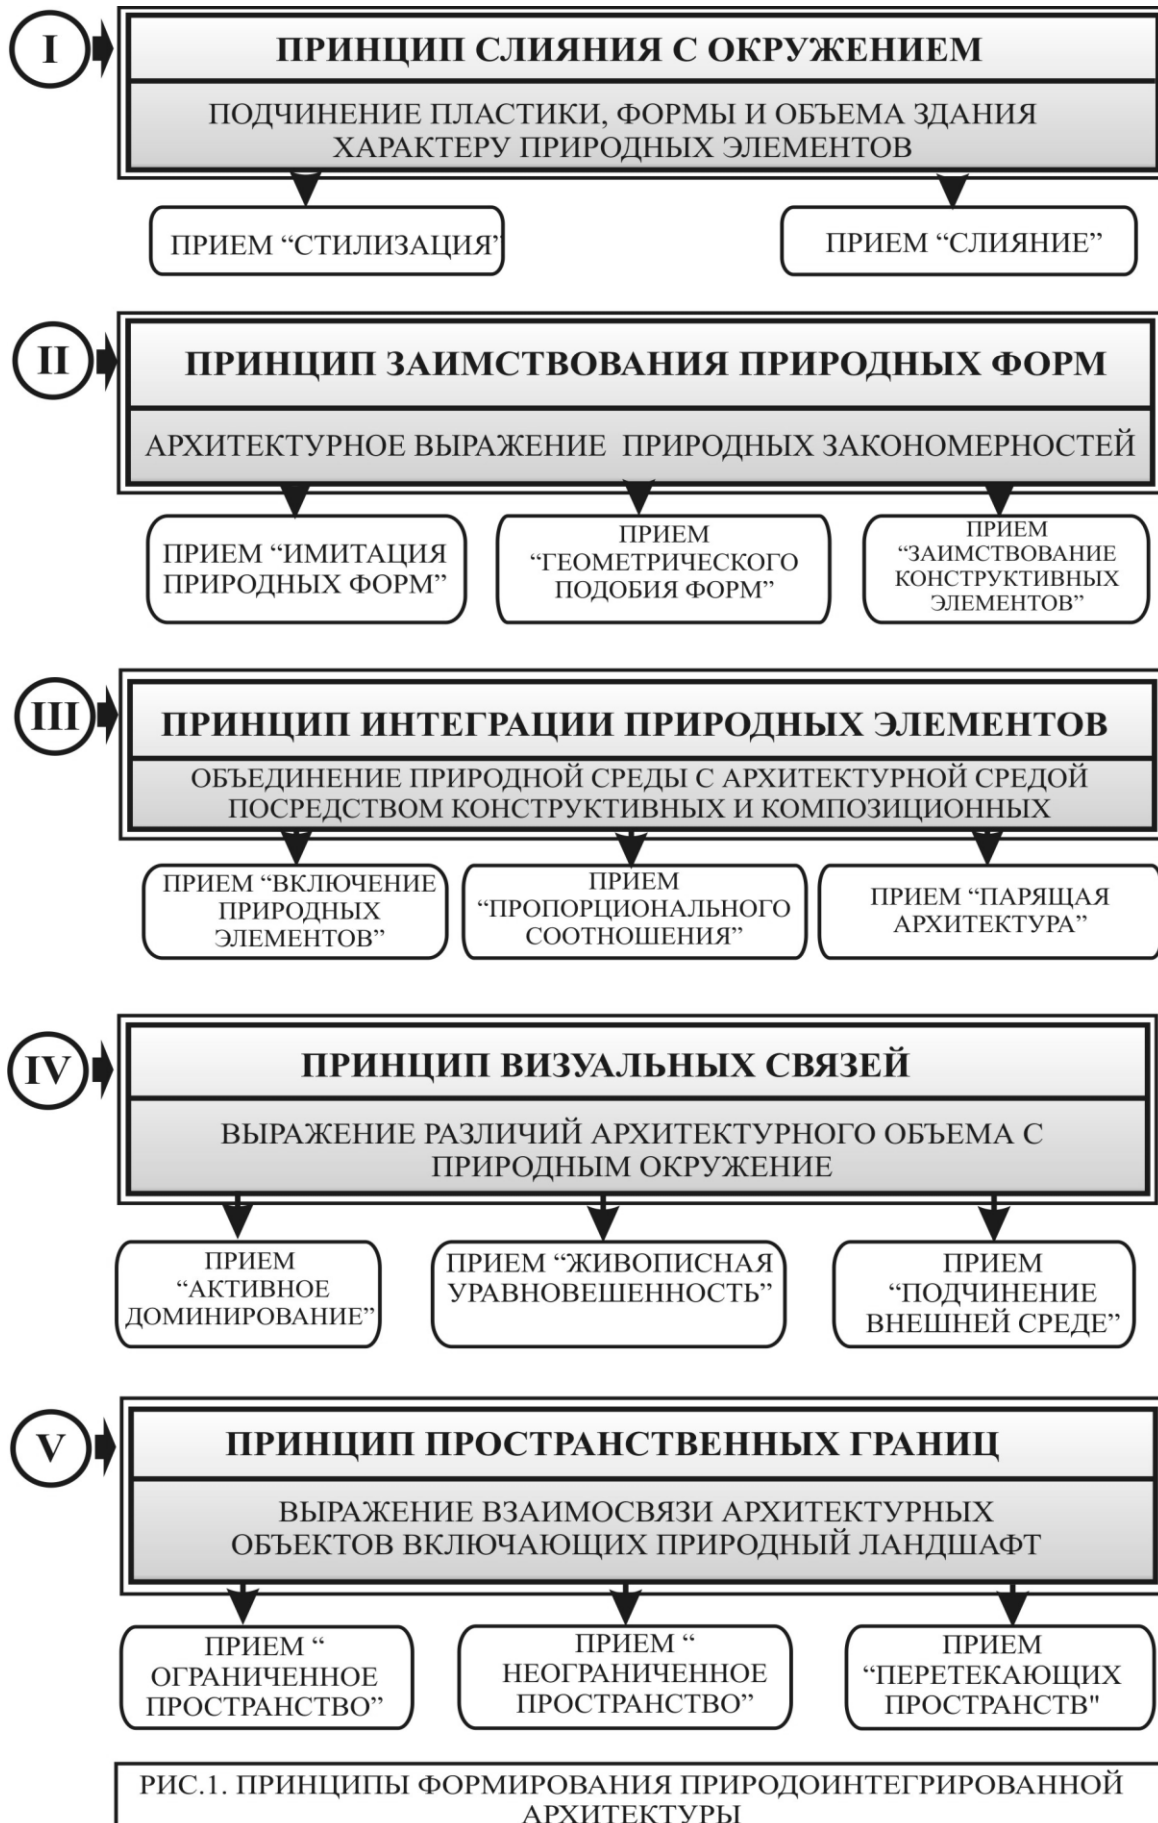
I

ПРИНЦИП СЛИЯНИЯ С ОКРУЖЕНИЕМ

ПОДЧИНЕНИЕ ПЛАСТИКИ, ФОРМЫ И ОБЪЕМА ЗДАНИЯ ХАРАКТЕРУ ПРИРОДНЫХ ЭЛЕМЕНТОВ

ПРИЕМ “СТИЛИЗАЦИЯ”

ПРИЕМ “СЛИЯНИЕ”

II

ПРИНЦИП ЗАИМСТВОВАНИЯ ПРИРОДНЫХ ФОРМ

АРХИТЕКТУРНОЕ ВЫРАЖЕНИЕ ПРИРОДНЫХ ЗАКОНОМЕРНОСТЕЙ

ПРИЕМ “ИМИТАЦИЯ ПРИРОДНЫХ ФОРМ”

ПРИЕМ “ГЕОМЕТРИЧЕСКОГО ПОДОБИЯ ФОРМ”

ПРИЕМ “ЗАИМСТВОВАНИЕ КОНСТРУКТИВНЫХ ЭЛЕМЕНТОВ”

III

ПРИНЦИП ИНТЕГРАЦИИ ПРИРОДНЫХ ЭЛЕМЕНТОВ

ОБЪЕДИНЕНИЕ ПРИРОДНОЙ СРЕДЫ С АРХИТЕКТУРНОЙ СРЕДОЙ ПОСРЕДСТВОМ КОНСТРУКТИВНЫХ И КОМПОЗИЦИОННЫХ

ПРИЕМ “ВКЛЮЧЕНИЕ ПРИРОДНЫХ ЭЛЕМЕНТОВ”

ПРИЕМ “ПРОПОРЦИОНАЛЬНОГО СООТНОШЕНИЯ”

ПРИЕМ “ПАРЯЩАЯ АРХИТЕКТУРА”

IV

ПРИНЦИП ВИЗУАЛЬНЫХ СВЯЗЕЙ

ВЫРАЖЕНИЕ РАЗЛИЧИЙ АРХИТЕКТУРНОГО ОБЪЕМА С ПРИРОДНЫМ ОКРУЖЕНИЕ

ПРИЕМ “АКТИВНОЕ ДОМИНИРОВАНИЕ”

ПРИЕМ “ЖИВОПИСНАЯ УРАВНОВЕШЕННОСТЬ”

ПРИЕМ “ПОДЧИНЕНИЕ ВНЕШНЕЙ СРЕДЕ”

V

ПРИНЦИП ПРОСТРАНСТВЕННЫХ ГРАНИЦ

ВЫРАЖЕНИЕ ВЗАИМОСВЯЗИ АРХИТЕКТУРНЫХ ОБЪЕКТОВ ВКЛЮЧАЮЩИХ ПРИРОДНЫЙ ЛАНДШАФТ

ПРИЕМ “ ОГРАНИЧЕННОЕ ПРОСТРАНСТВО”

ПРИЕМ “ НЕОГРАНИЧЕННОЕ ПРОСТРАНСТВО”

ПРИЕМ “ПЕРЕТЕКАЮЩИХ ПРОСТРАНСТВ"

РИС.1. ПРИНЦИПЫ ФОРМИРОВАНИЯ ПРИРОДОИНТЕГРИРОВАННОЙ АРХИТЕКТУРЫ